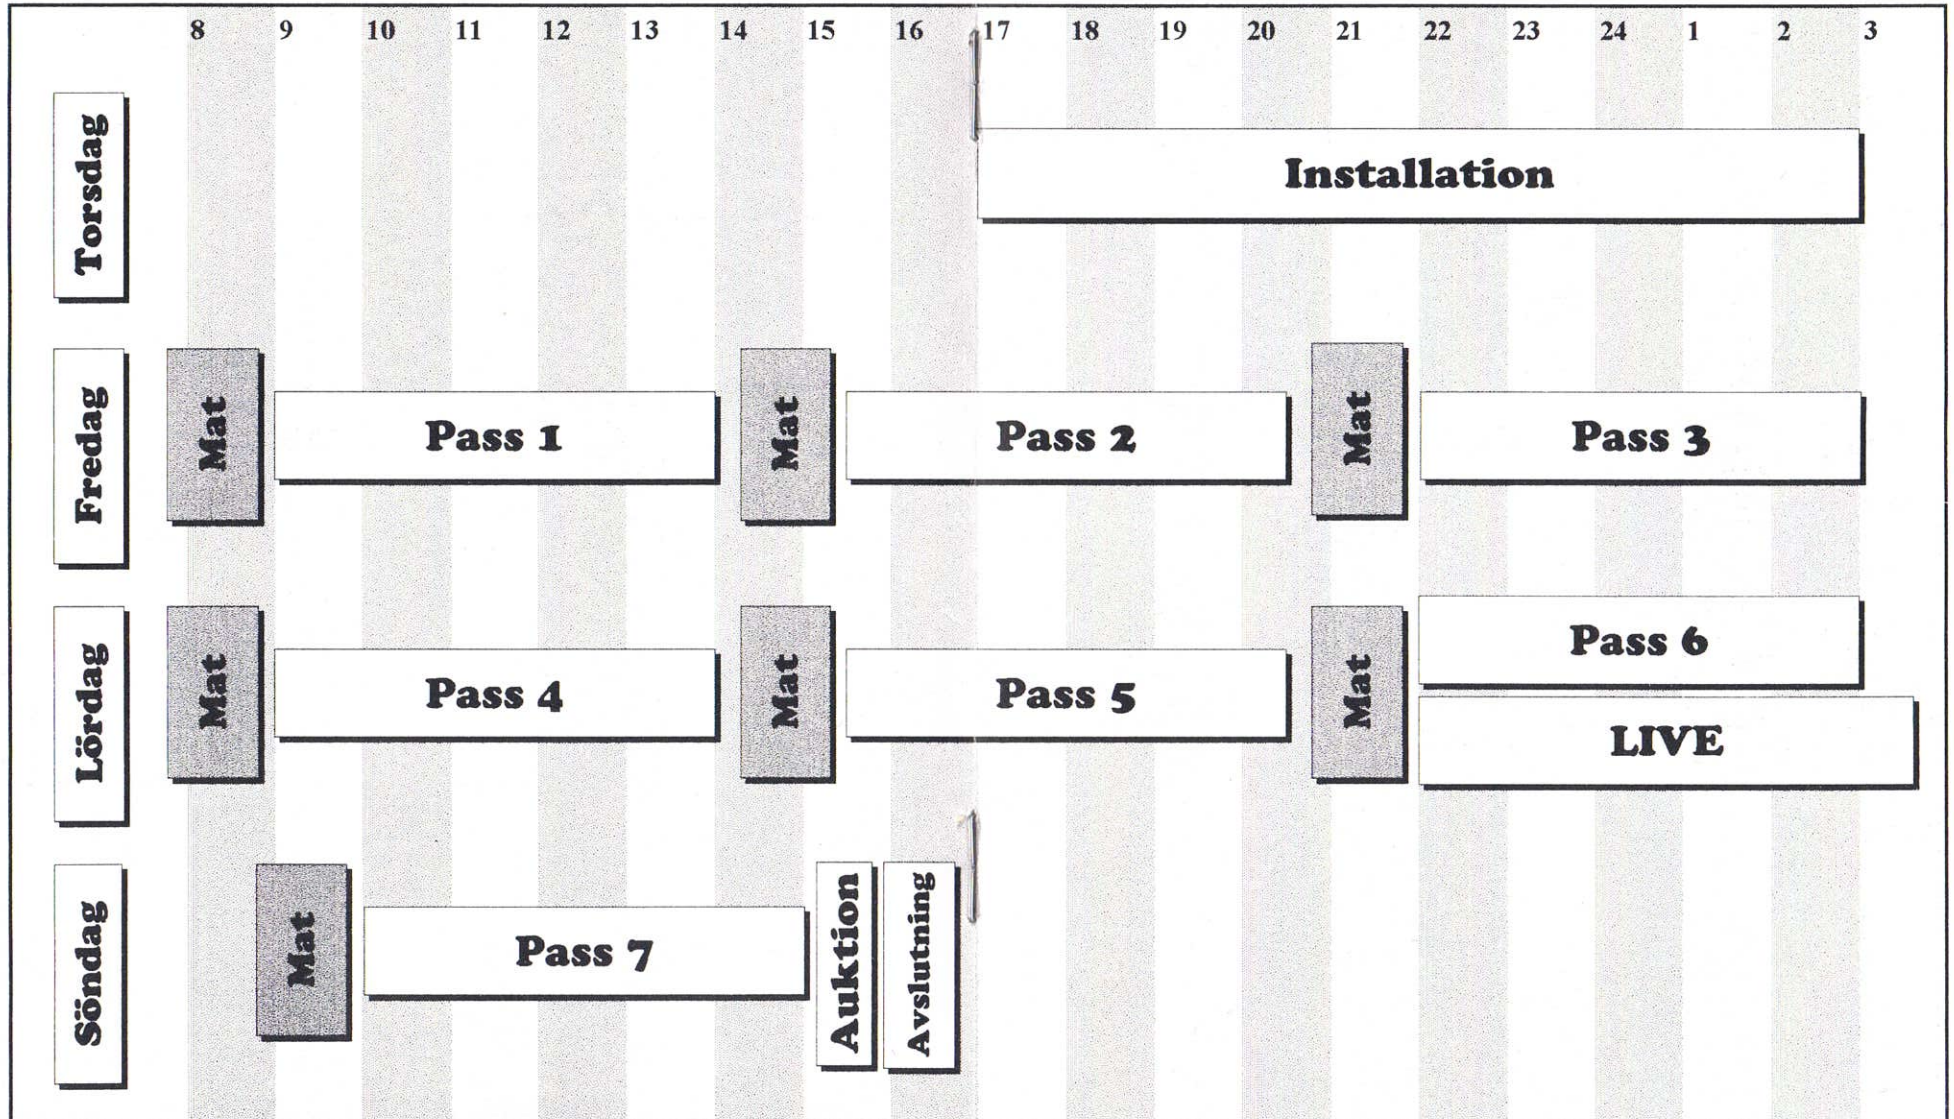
| | 8 | 9 | 10 | 11 | 12 | 13 | 14 | 15 | 16 | 17 | 18 | 19 | 20 | 21 | 22 | 23 | 24 | 1 | 2 | 3 |
|---|---|---|---|---|---|---|---|---|---|---|---|---|---|---|---|---|---|---|---|---|
| Torsdag | | | | | | | | | | Installation | | | | | | | | | | |
| Fredag | Mat | Pass 1 | | | | | Mat | Pass 2 | | | | | Mat | Pass 3 | | | | | | |
| Lördag | Mat | Pass 4 | | | | | Mat | Pass 5 | | | | | Mat | Pass 6 / LIVE | | | | | | |
| Söndag | | Mat | Pass 7 | | | | | Auktion | Avslutning | | | | | | | | | | | |